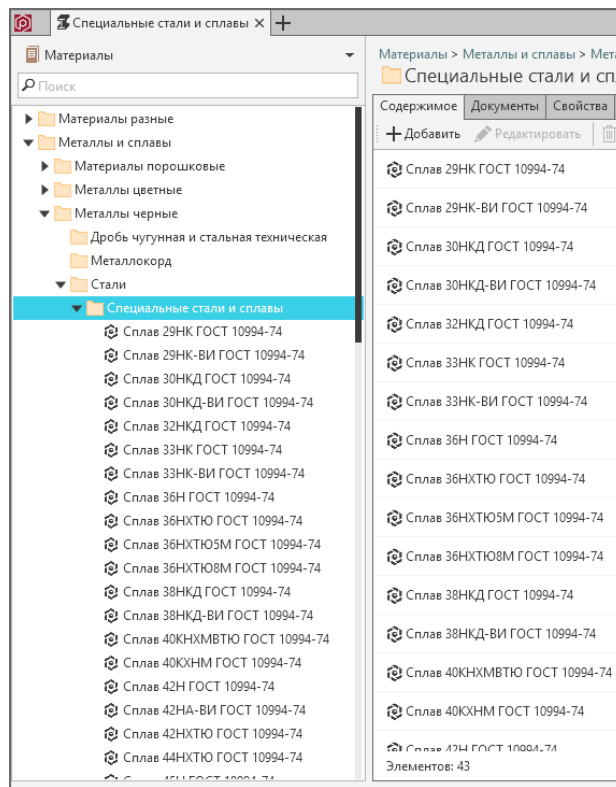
Специальные стали и сплавы ×

Материалы

Поиск

Материалы разные
Металлы и сплавы
Материалы порошковые
Металлы цветные
Металлы черные
Дробь чугунная и стальная техническая
Металлокорд
Стали
Специальные стали и сплавы
Сплав 29НК ГОСТ 10994-74
Сплав 29НК-ВИ ГОСТ 10994-74
Сплав 30НКД ГОСТ 10994-74
Сплав 30НКД-ВИ ГОСТ 10994-74
Сплав 32НКД ГОСТ 10994-74
Сплав 33НК ГОСТ 10994-74
Сплав 33НК-ВИ ГОСТ 10994-74
Сплав 36Н ГОСТ 10994-74
Сплав 36НХТЮ ГОСТ 10994-74
Сплав 36НХТЮ5М ГОСТ 10994-74
Сплав 36НХТЮ8М ГОСТ 10994-74
Сплав 38НКД ГОСТ 10994-74
Сплав 38НКД-ВИ ГОСТ 10994-74
Сплав 40КНХМВТЮ ГОСТ 10994-74
Сплав 40КХНМ ГОСТ 10994-74
Сплав 42Н ГОСТ 10994-74
Сплав 42НА-ВИ ГОСТ 10994-74
Сплав 42НХТЮ ГОСТ 10994-74
Сплав 44НХТЮ ГОСТ 10994-74
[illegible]

Материалы > Металлы и сплавы > Мет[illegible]
Специальные стали и спл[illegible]

Содержимое | Документы | Свойства
Добавить | Редактировать

Сплав 29НК ГОСТ 10994-74
Сплав 29НК-ВИ ГОСТ 10994-74
Сплав 30НКД ГОСТ 10994-74
Сплав 30НКД-ВИ ГОСТ 10994-74
Сплав 32НКД ГОСТ 10994-74
Сплав 33НК ГОСТ 10994-74
Сплав 33НК-ВИ ГОСТ 10994-74
Сплав 36Н ГОСТ 10994-74
Сплав 36НХТЮ ГОСТ 10994-74
Сплав 36НХТЮ5М ГОСТ 10994-74
Сплав 36НХТЮ8М ГОСТ 10994-74
Сплав 38НКД ГОСТ 10994-74
Сплав 38НКД-ВИ ГОСТ 10994-74
Сплав 40КНХМВТЮ ГОСТ 10994-74
Сплав 40КХНМ ГОСТ 10994-74
Сплав 42Н ГОСТ 10994-74
Элементов: 43